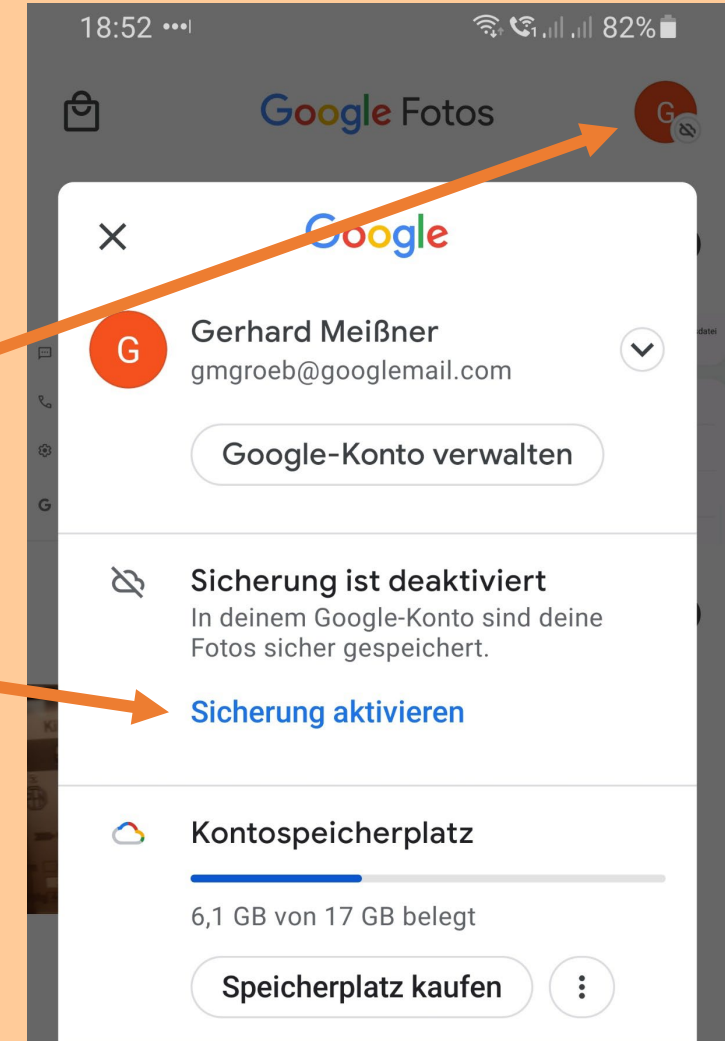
18:52 ••ıl

82%

Google Fotos

G

Google

G

Gerhard Meißner
gmgroeb@googlemail.com

Google-Konto verwalten

Sicherung ist deaktiviert
In deinem Google-Konto sind deine Fotos sicher gespeichert.

Sicherung aktivieren

Kontospeicherplatz

6,1 GB von 17 GB belegt

Speicherplatz kaufen